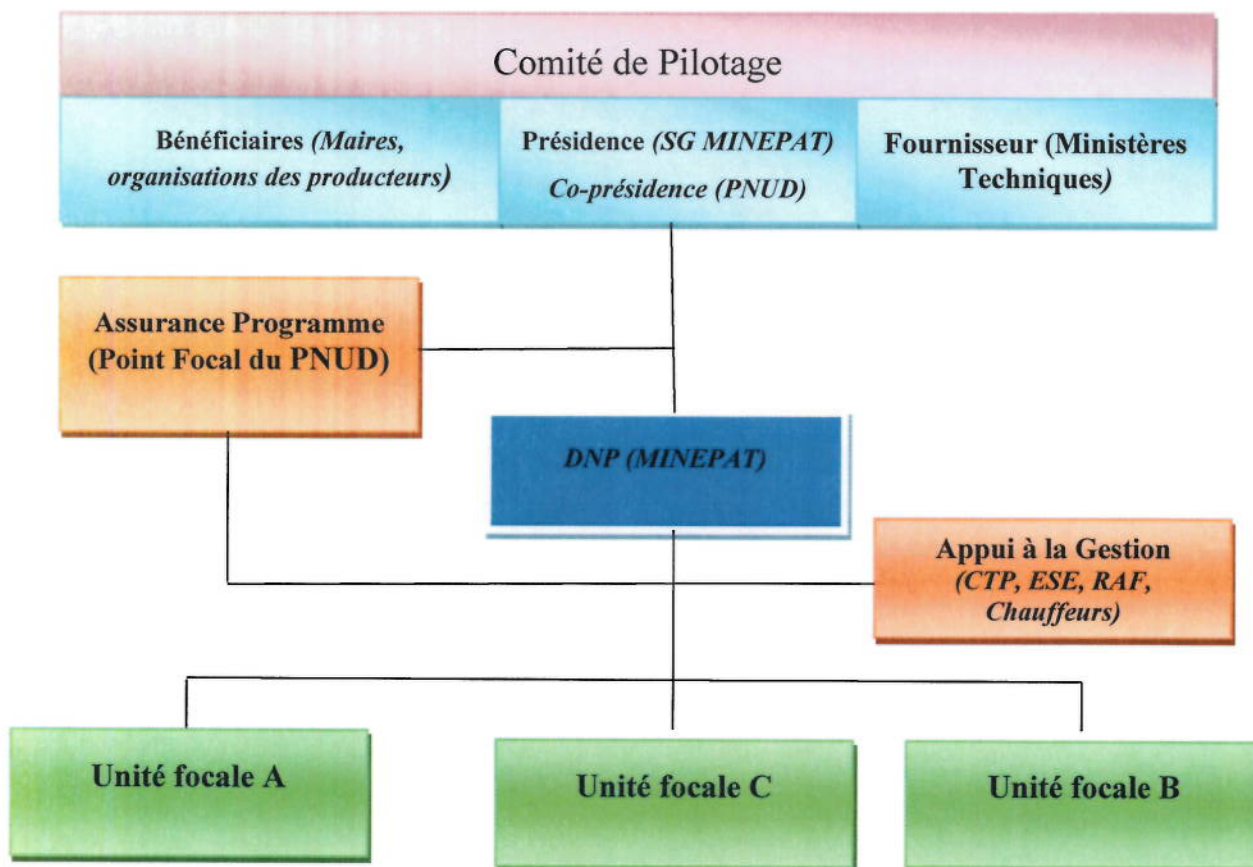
Comité de Pilotage

Bénéficiaires (Maires, organisations des producteurs)

Présidence (SG MINEPAT)
Co-présidence (PNUD)

Fournisseur (Ministères Techniques)

Assurance Programme (Point Focal du PNUD)

DNP (MINEPAT)

Appui à la Gestion (CTP, ESE, RAF, Chauffeurs)

Unité focale A

Unité focale C

Unité focale B